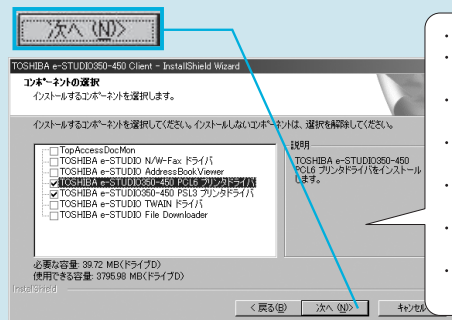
次へ(N)>

TOSHIBA e-STUDIO350-450 Client - InstallShield Wizard

コンポーネントの選択
インストールするコンポーネントを選択します。

インストールするコンポーネントを選択してください。インストールしないコンポーネントは、選択を解除してください。

TopAccessDocMon
TOSHIBA e-STUDIO N/W-Fax ドライバ
TOSHIBA e-STUDIO AddressBookViewer
TOSHIBA e-STUDIO350-450 PCL6 プリンタドライバ
TOSHIBA e-STUDIO350-450 PSL3 プリンタドライバ
TOSHIBA e-STUDIO TWAIN ドライバ
TOSHIBA e-STUDIO File Downloader

説明
TOSHIBA e-STUDIO350-450 PCL6 プリンタドライバをインストールします。

必要な容量: 39.72 MB(ドライブD)
使用できる容量: 3795.98 MB(ドライブD)

InstallShield

< 戻る(B)   次へ(N)>   キャンセル